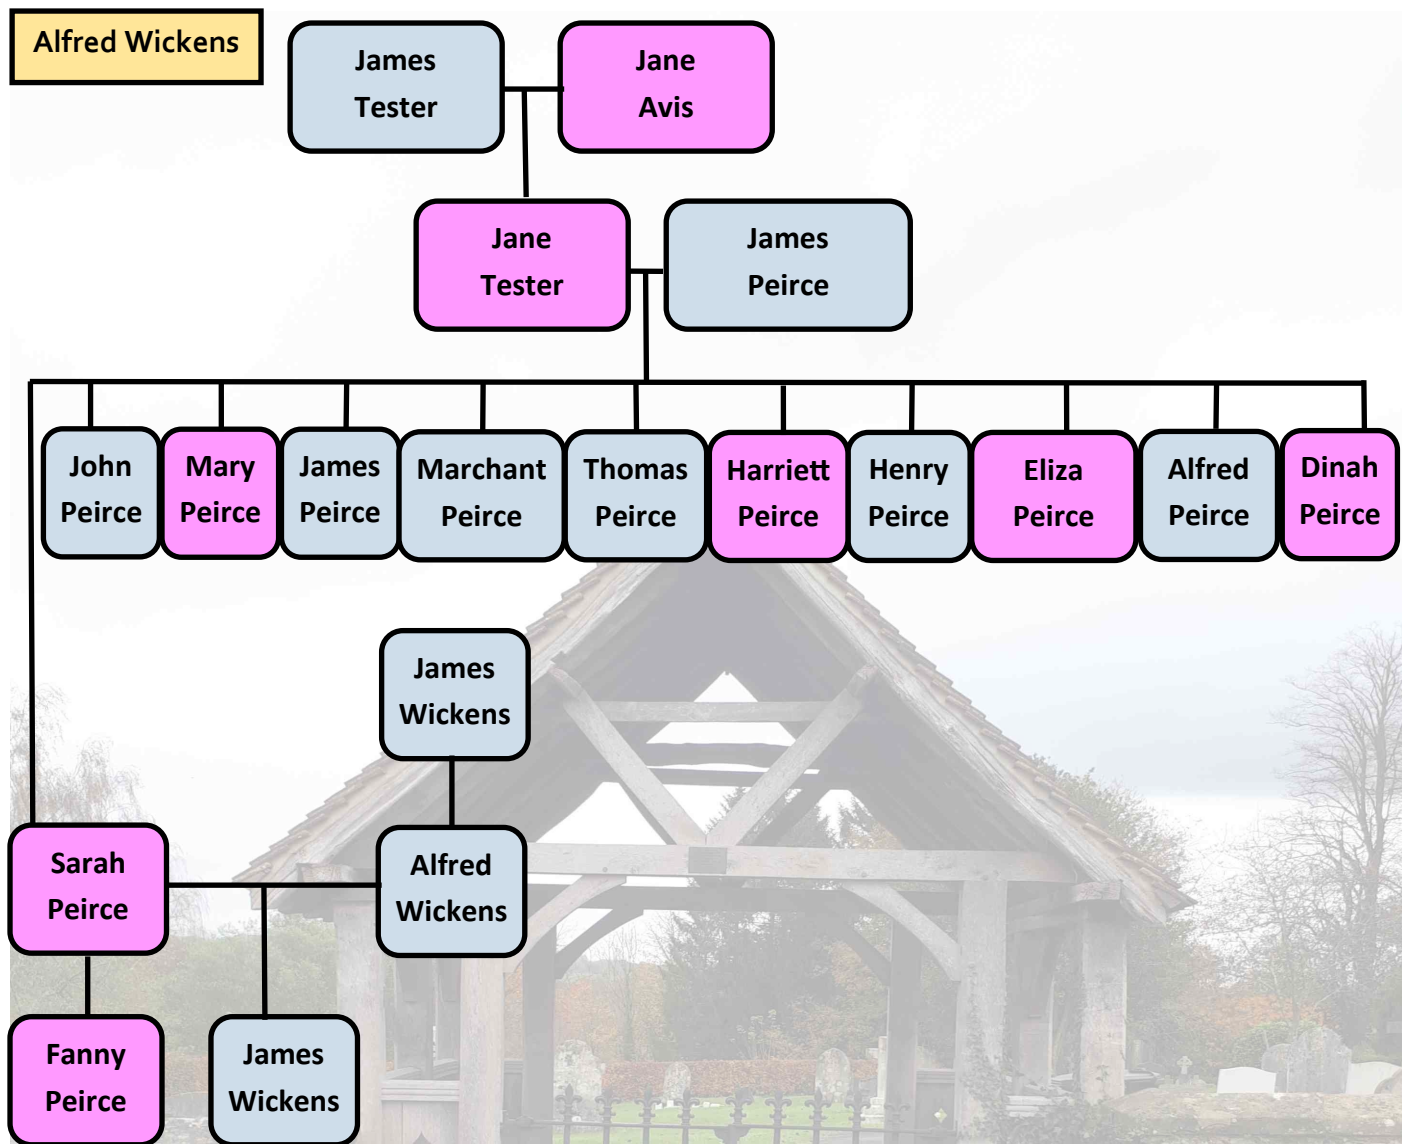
Alfred Wickens

James Tester

Jane Avis

Jane Tester

James Peirce

John Peirce

Mary Peirce

James Peirce

Marchant Peirce

Thomas Peirce

Harriett Peirce

Henry Peirce

Eliza Peirce

Alfred Peirce

Dinah Peirce

James Wickens

Sarah Peirce

Alfred Wickens

Fanny Peirce

James Wickens